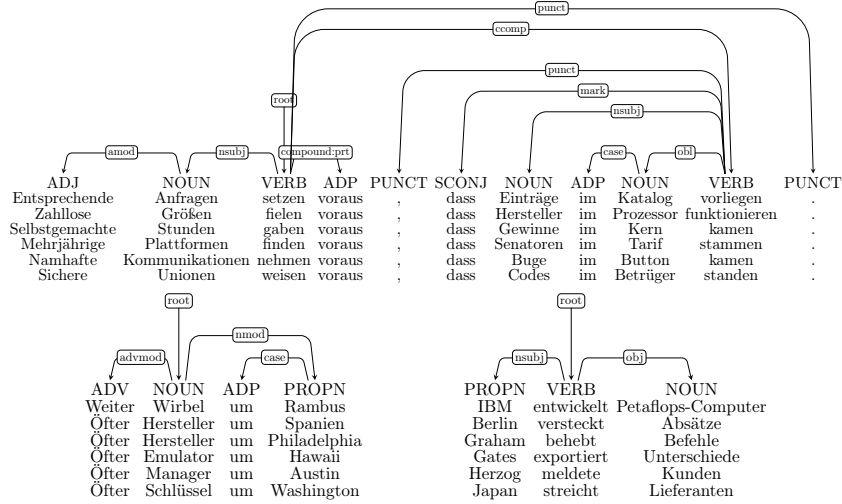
punct

ccomp

punct

mark

root

nsubj

amod nsubj compound:prt case obl

| ADJ | NOUN | VERB | ADP | PUNCT | SCONJ | NOUN | ADP | NOUN | VERB | PUNCT |
|---|---|---|---|---|---|---|---|---|---|---|
| Entsprechende | Anfragen | setzen | voraus | , | dass | Einträge | im | Katalog | vorliegen | . |
| Zahllose | Größen | fielen | voraus | , | dass | Hersteller | im | Prozessor | funktionieren | . |
| Selbstgemachte | Stunden | gaben | voraus | , | dass | Gewinne | im | Kern | kamen | . |
| Mehrjährige | Plattformen | finden | voraus | , | dass | Senatoren | im | Tarif | stammen | . |
| Namhafte | Kommunikationen | nehmen | voraus | , | dass | Buge | im | Button | kamen | . |
| Sichere | Unionen | weisen | voraus | , | dass | Codes | im | Betrüger | standen | . |

root

nmod

advmod case

| ADV | NOUN | ADP | PROPN |
|---|---|---|---|
| Weiter | Wirbel | um | Rambus |
| Öfter | Hersteller | um | Spanien |
| Öfter | Hersteller | um | Philadelphia |
| Öfter | Emulator | um | Hawaii |
| Öfter | Manager | um | Austin |
| Öfter | Schlüssel | um | Washington |

root

nsubj obj

| PROPN | VERB | NOUN |
|---|---|---|
| IBM | entwickelt | Petaflops-Computer |
| Berlin | versteckt | Absätze |
| Graham | behebt | Befehle |
| Gates | exportiert | Unterschiede |
| Herzog | meldete | Kunden |
| Japan | streicht | Lieferanten |